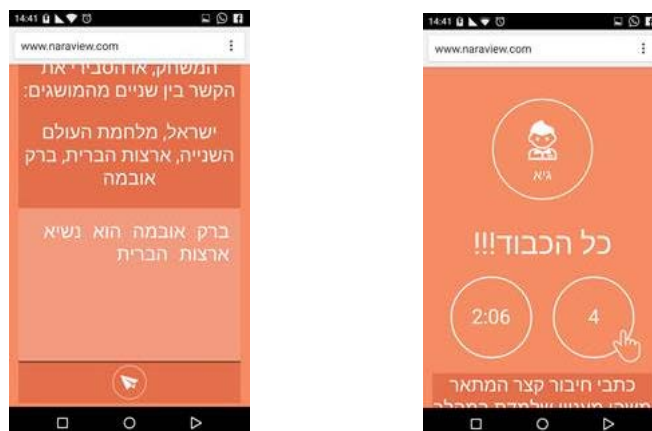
14:41

www.naraview.com

המשחק, או הסבירי את הקשר בין שניים מהמושגים:

ישראל, מלחמת העולם השנייה, ארצות הברית, ברק אובמה

ברק אובמה הוא נשיא ארצות הברית

14:41

www.naraview.com

ג'יא

כל הכבוד!!!

2:06

4

כתבי חיבור קצר המתאר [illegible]